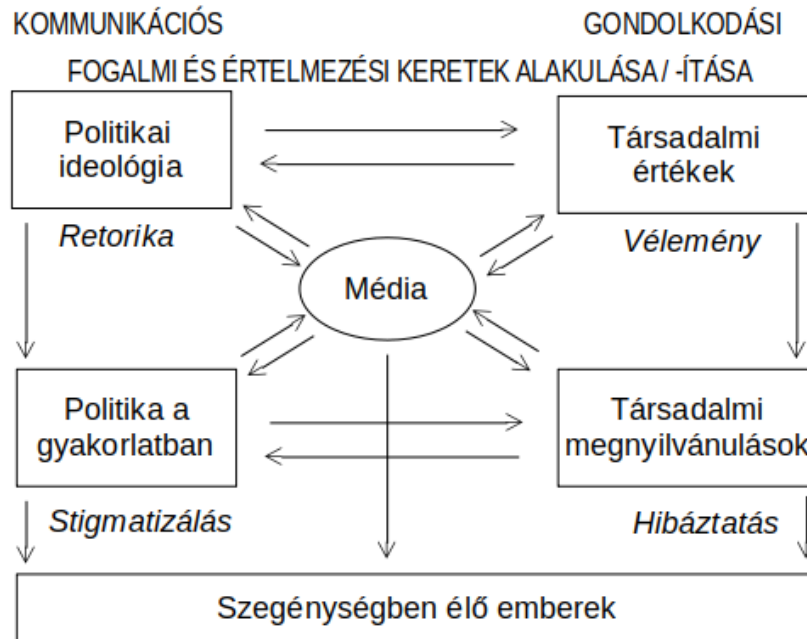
KOMMUNIKÁCIÓS

GONDOLKODÁSI

FOGALMI ÉS ÉRTELMEZÉSI KERETEK ALAKULÁSA / -ÍTÁSA

Politikai ideológia

Társadalmi értékek

Retorika

Vélemény

Média

Politika a gyakorlatban

Társadalmi megnyilvánulások

Stigmatizálás

Hibáztatás

Szegénységben élő emberek